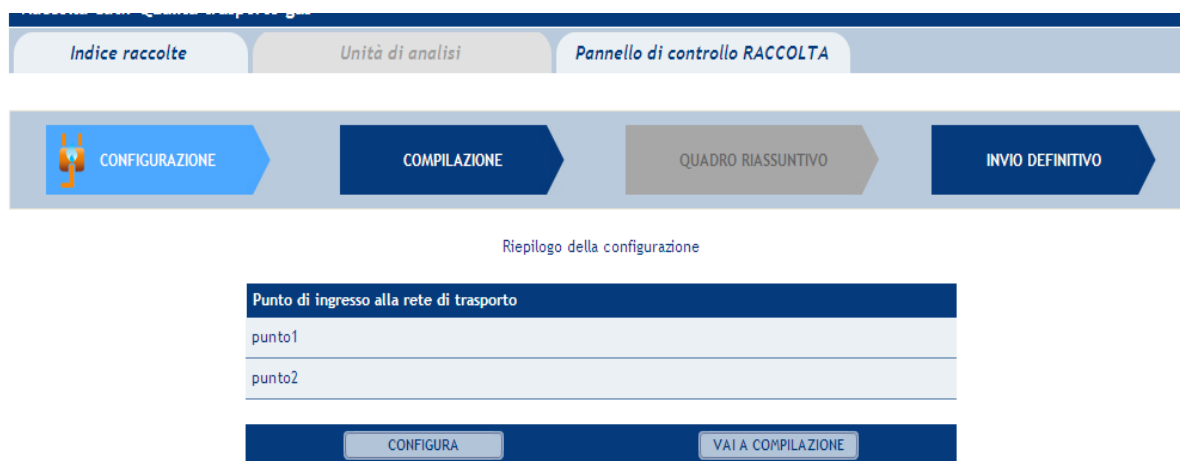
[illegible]

Indice raccolte

Unità di analisi

Pannello di controllo RACCOLTA

CONFIGURAZIONE

COMPILAZIONE

QUADRO RIASSUNTIVO

INVIO DEFINITIVO

Riepilogo della configurazione

| Punto di ingresso alla rete di trasporto |
|---|
| punto1 |
| punto2 |

CONFIGURA

VAI A COMPILAZIONE